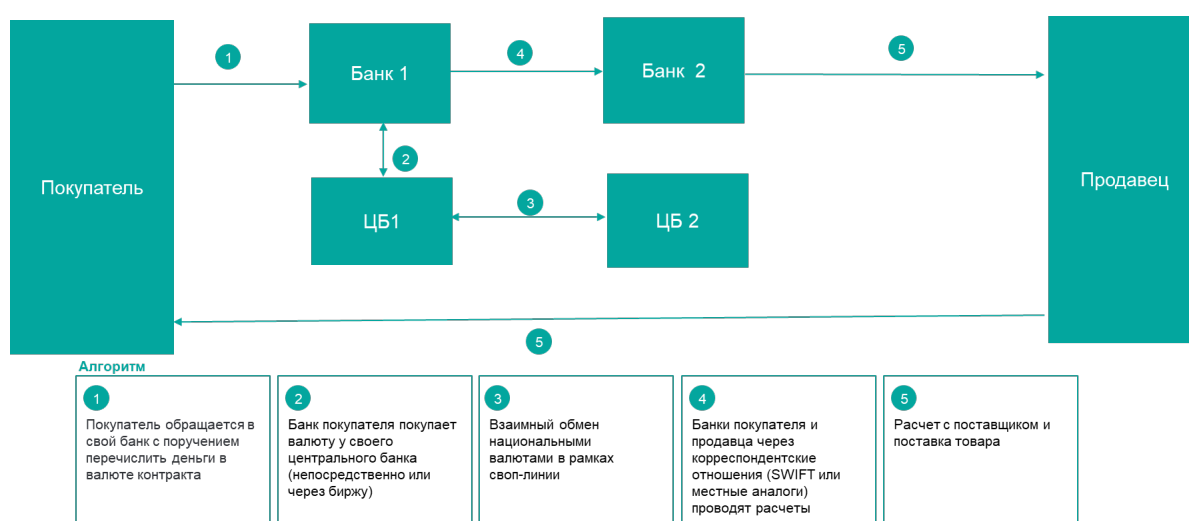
1

Банк 1

4

Банк 2

5

Покупатель

2

Продавец

ЦБ1

3

ЦБ 2

5

Алгоритм

1
Покупатель обращается в свой банк с поручением перечислить деньги в валюте контракта

2
Банк покупателя покупает валюту у своего центрального банка (непосредственно или через биржу)

3
Взаимный обмен национальными валютами в рамках своп-линии

4
Банки покупателя и продавца через корреспондентские отношения (SWIFT или местные аналоги) проводят расчеты

5
Расчет с поставщиком и поставка товара